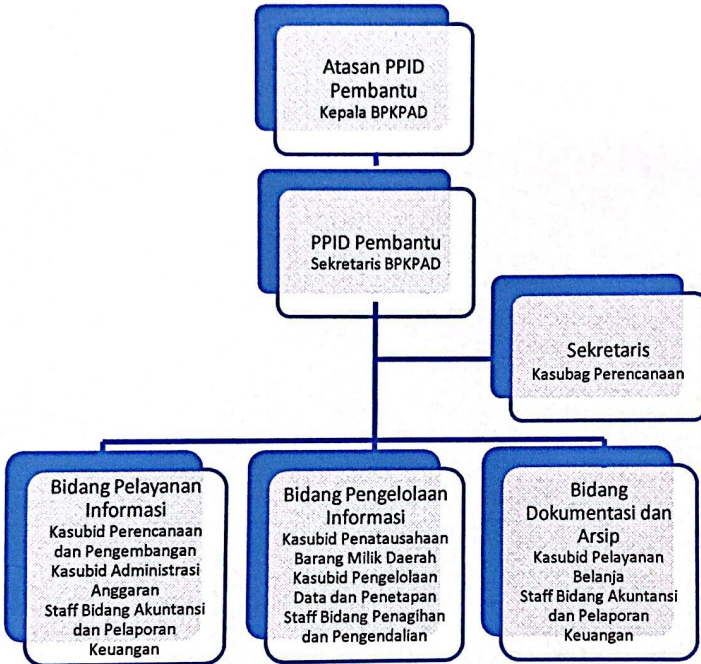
Atasan PPID Pembantu
Kepala BPKPAD

PPID Pembantu
Sekretaris BPKPAD

Sekretaris
Kasubag Perencanaan

Bidang Pelayanan Informasi
Kasubid Perencanaan dan Pengembangan
Kasubid Administrasi Anggaran
Staff Bidang Akuntansi dan Pelaporan Keuangan

Bidang Pengelolaan Informasi
Kasubid Penatausahaan Barang Milik Daerah
Kasubid Pengelolaan Data dan Penetapan
Staff Bidang Penagihan dan Pengendalian

Bidang Dokumentasi dan Arsip
Kasubid Pelayanan Belanja
Staff Bidang Akuntansi dan Pelaporan Keuangan